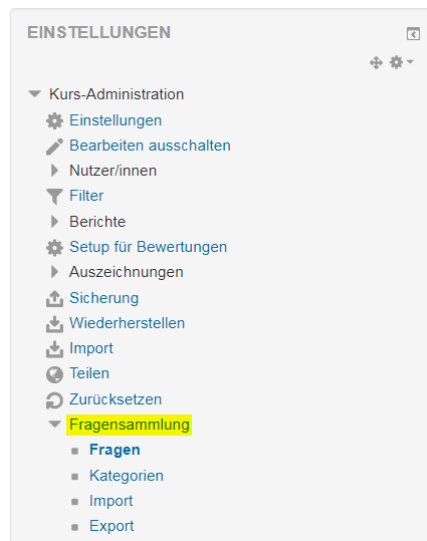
EINSTELLUNGEN

Kurs-Administration
Einstellungen
Bearbeiten ausschalten
Nutzer/innen
Filter
Berichte
Setup für Bewertungen
Auszeichnungen
Sicherung
Wiederherstellen
Import
Teilen
Zurücksetzen
Fragensammlung
Fragen
Kategorien
Import
Export